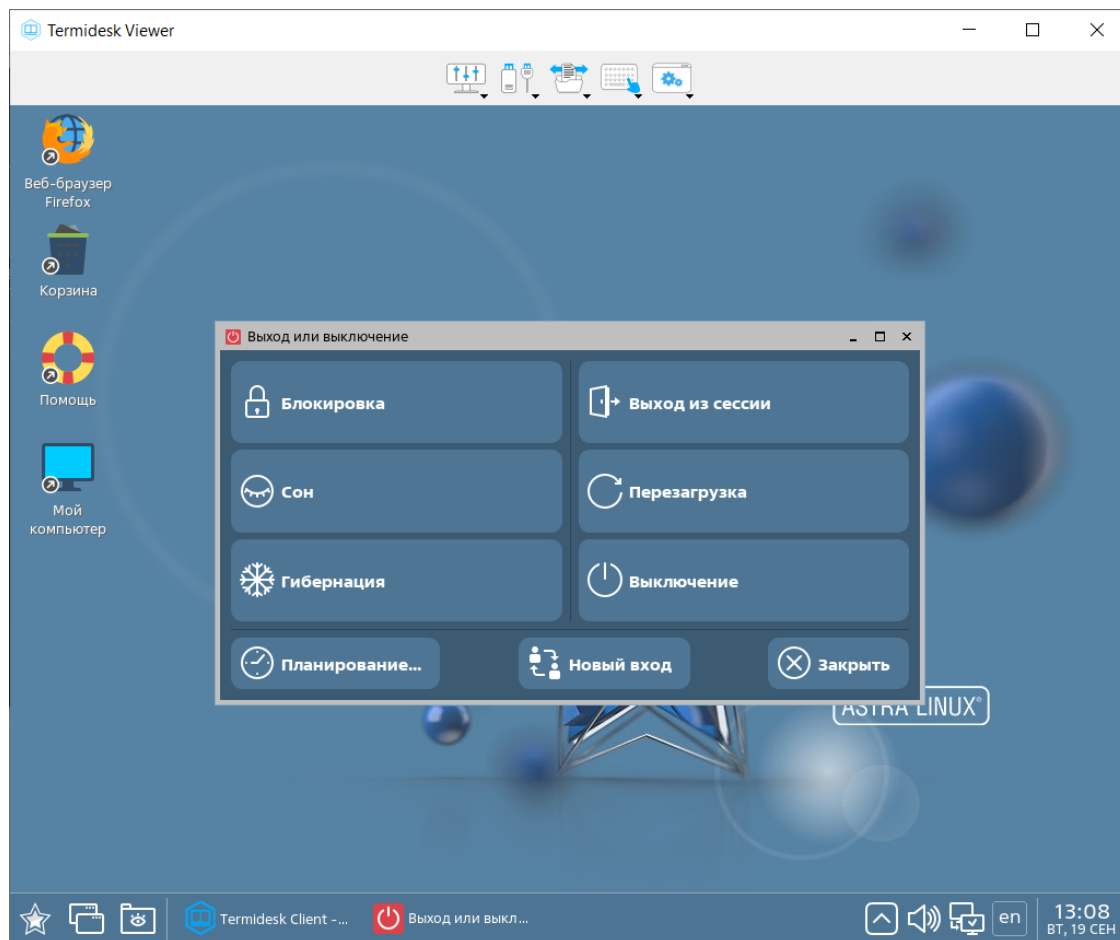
Termidesk Viewer

Веб-браузер Firefox

Корзина

Помощь

Мой компьютер

Выход или выключение

Блокировка

Выход из сессии

Сон

Перезагрузка

Гибернация

Выключение

Планирование...

Новый вход

Закрыть

ASTRA LINUX®

Termidesk Client -...

Выход или выкл...

en

13:08
ВТ, 19 СЕН